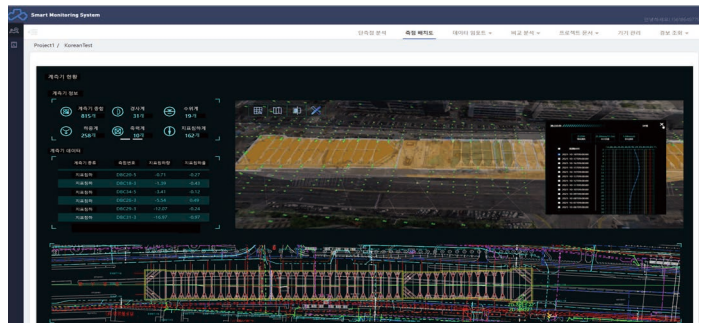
Smart Monitoring System

단축링 분석 측점 배치도 데이터 업로드 비교 분석 프로젝트 관리 기기 관리 정보 조회

Project1 / KoreanTest

계측기 현황

계측기 정보

계측기 종합 815개
경사계 31개
수위계 19개
하중계 258개
파괴계 10개
지표침하계 162개

계측기 데이터

| 계측기 종류 | 측점번호 | 지표침하량 | 지표침하율 |
|---|---|---|---|
| 지표침하 | DBC20-1 | -0.71 | -0.27 |
| 지표침하 | DBC19-2 | -1.39 | -0.42 |
| 지표침하 | DBC34-1 | -3.41 | -0.12 |
| 지표침하 | DBC25-3 | -3.54 | -0.49 |
| 지표침하 | DBC20-3 | -12.07 | -0.24 |
| 지표침하 | DBC21-3 | -16.97 | -0.97 |